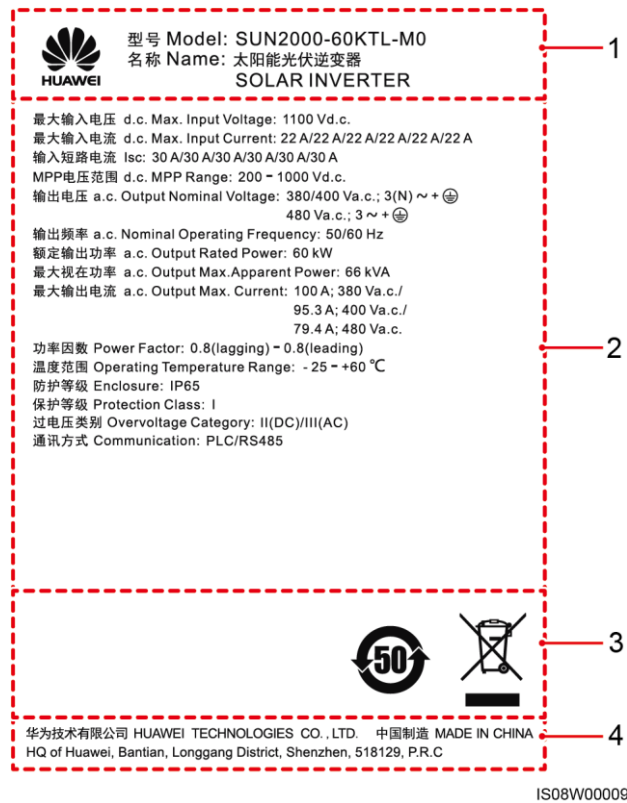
HUAWEI

型号 Model: SUN2000-60KTL-M0
名称 Name: 太阳能光伏逆变器
SOLAR INVERTER

1

最大输入电压 d.c. Max. Input Voltage: 1100 Vd.c.
最大输入电流 d.c. Max. Input Current: 22 A/22 A/22 A/22 A/22 A/22 A
输入短路电流 Isc: 30 A/30 A/30 A/30 A/30 A/30 A
MPP电压范围 d.c. MPP Range: 200 - 1000 Vd.c.
输出电压 a.c. Output Nominal Voltage: 380/400 Va.c.; 3(N) ~ + ⏚
480 Va.c.; 3 ~ + ⏚
输出频率 a.c. Nominal Operating Frequency: 50/60 Hz
额定输出功率 a.c. Output Rated Power: 60 kW
最大视在功率 a.c. Output Max.Apparent Power: 66 kVA
最大输出电流 a.c. Output Max. Current: 100 A; 380 Va.c./
95.3 A; 400 Va.c./
79.4 A; 480 Va.c.
功率因数 Power Factor: 0.8(lagging) - 0.8(leading)
温度范围 Operating Temperature Range: - 25 - +60 ℃
防护等级 Enclosure: IP65
保护等级 Protection Class: I
过电压类别 Overvoltage Category: II(DC)/III(AC)
通讯方式 Communication: PLC/RS485

2

50

3

华为技术有限公司 HUAWEI TECHNOLOGIES CO., LTD. 中国制造 MADE IN CHINA
HQ of Huawei, Bantian, Longgang District, Shenzhen, 518129, P.R.C

4

IS08W00009